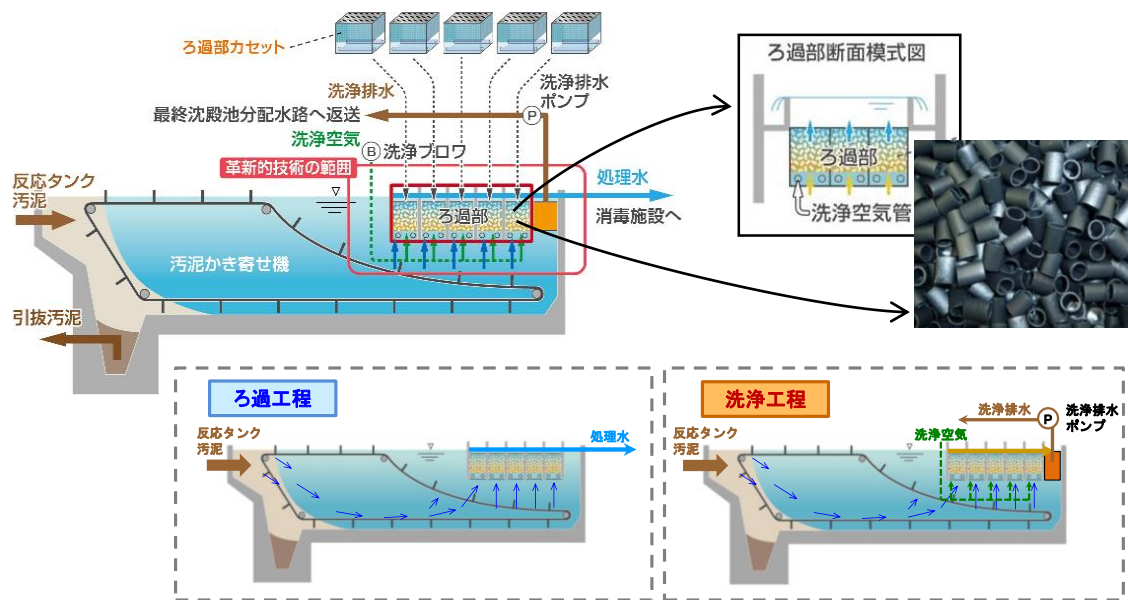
ろ過部カセット

洗浄排水
洗浄排水ポンプ
最終沈殿池分配水路へ返送
P
洗浄空気
B 洗浄ブロワ
革新的技術の範囲
反応タンク汚泥
処理水
ろ過部
消毒施設へ
汚泥かき寄せ機
引抜汚泥

ろ過部断面模式図
ろ過部
洗浄空気管

ろ過工程
反応タンク汚泥
処理水

洗浄工程
反応タンク汚泥
洗浄排水
P
洗浄排水ポンプ
洗浄空気